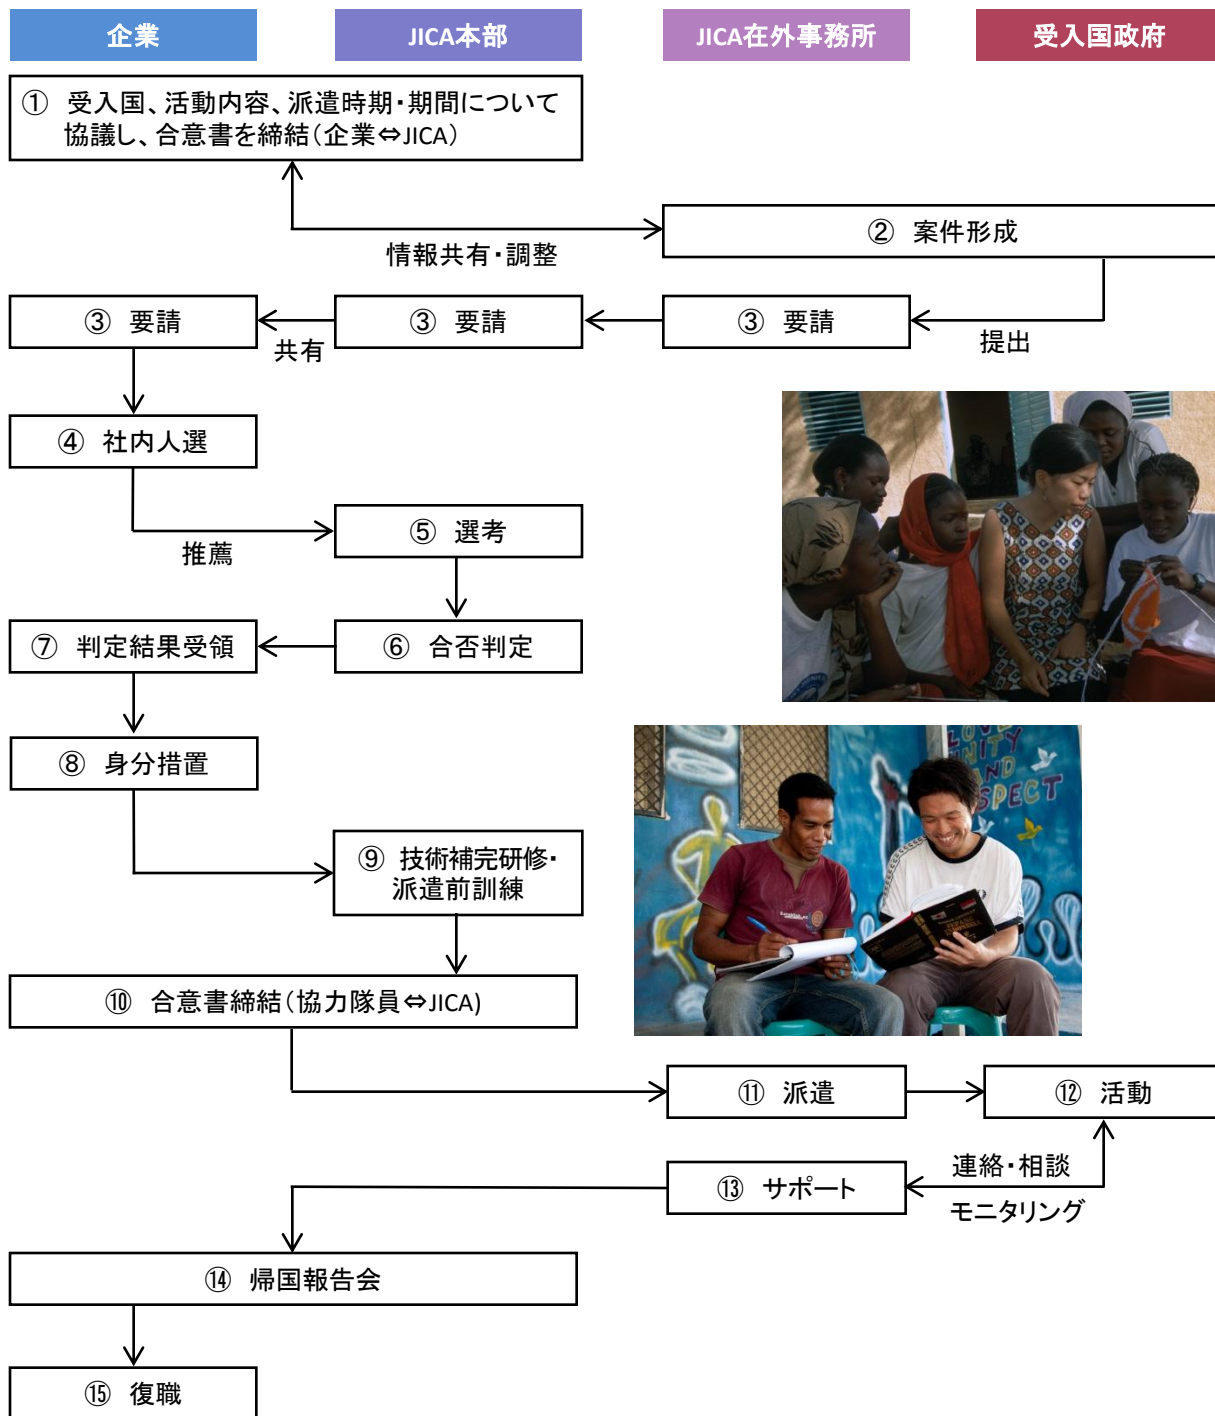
企業

JICA本部

JICA在外事務所

受入国政府

① 受入国、活動内容、派遣時期・期間について協議し、合意書を締結（企業⇔JICA）

情報共有・調整

② 案件形成

③ 要請

共有

③ 要請

③ 要請

提出

④ 社内人選

推薦

⑤ 選考

⑦ 判定結果受領

⑥ 合否判定

⑧ 身分措置

⑨ 技術補完研修・派遣前訓練

LOVE UNITY AND RESPECT

⑩ 合意書締結（協力隊員⇔JICA）

⑪ 派遣

⑫ 活動

連絡・相談

⑬ サポート

モニタリング

⑭ 帰国報告会

⑮ 復職